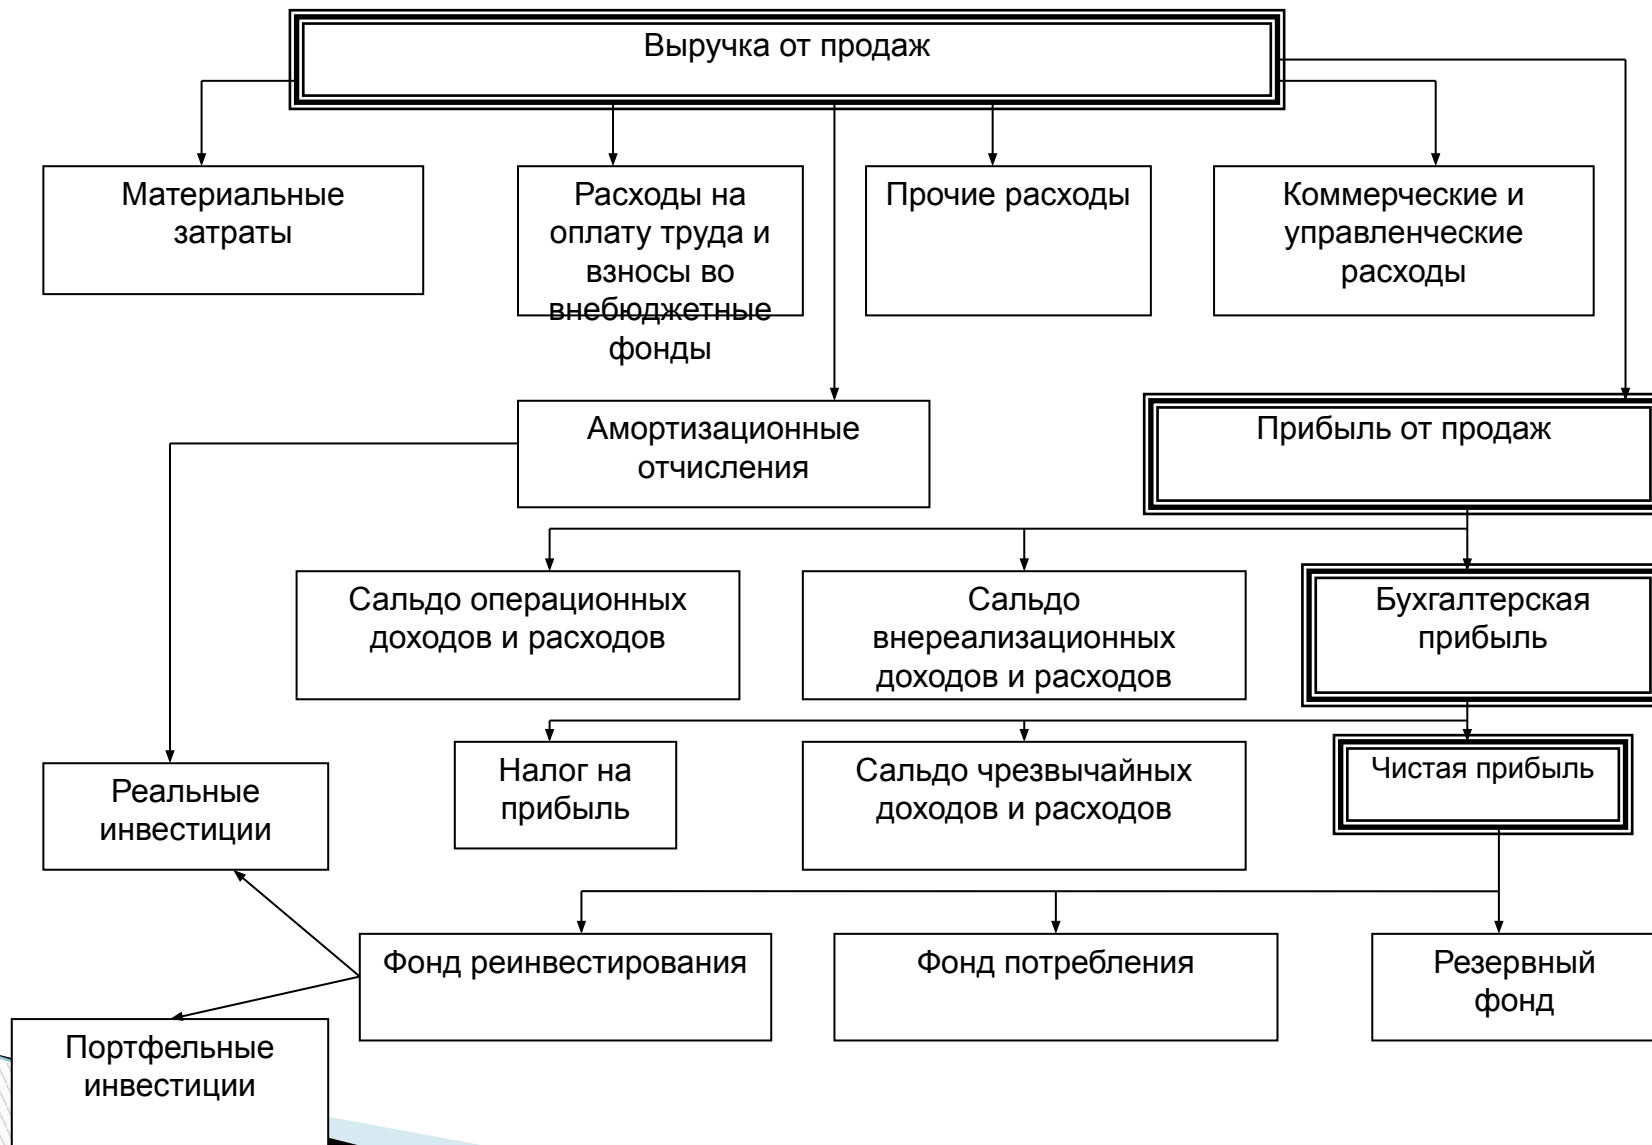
Выручка от продаж

Материальные затраты

Расходы на оплату труда и взносы во внебюджетные фонды

Прочие расходы

Коммерческие и управленческие расходы

Амортизационные отчисления

Прибыль от продаж

Сальдо операционных доходов и расходов

Сальдо внереализационных доходов и расходов

Бухгалтерская прибыль

Реальные инвестиции

Налог на прибыль

Сальдо чрезвычайных доходов и расходов

Чистая прибыль

Фонд реинвестирования

Фонд потребления

Резервный фонд

Портфельные инвестиции